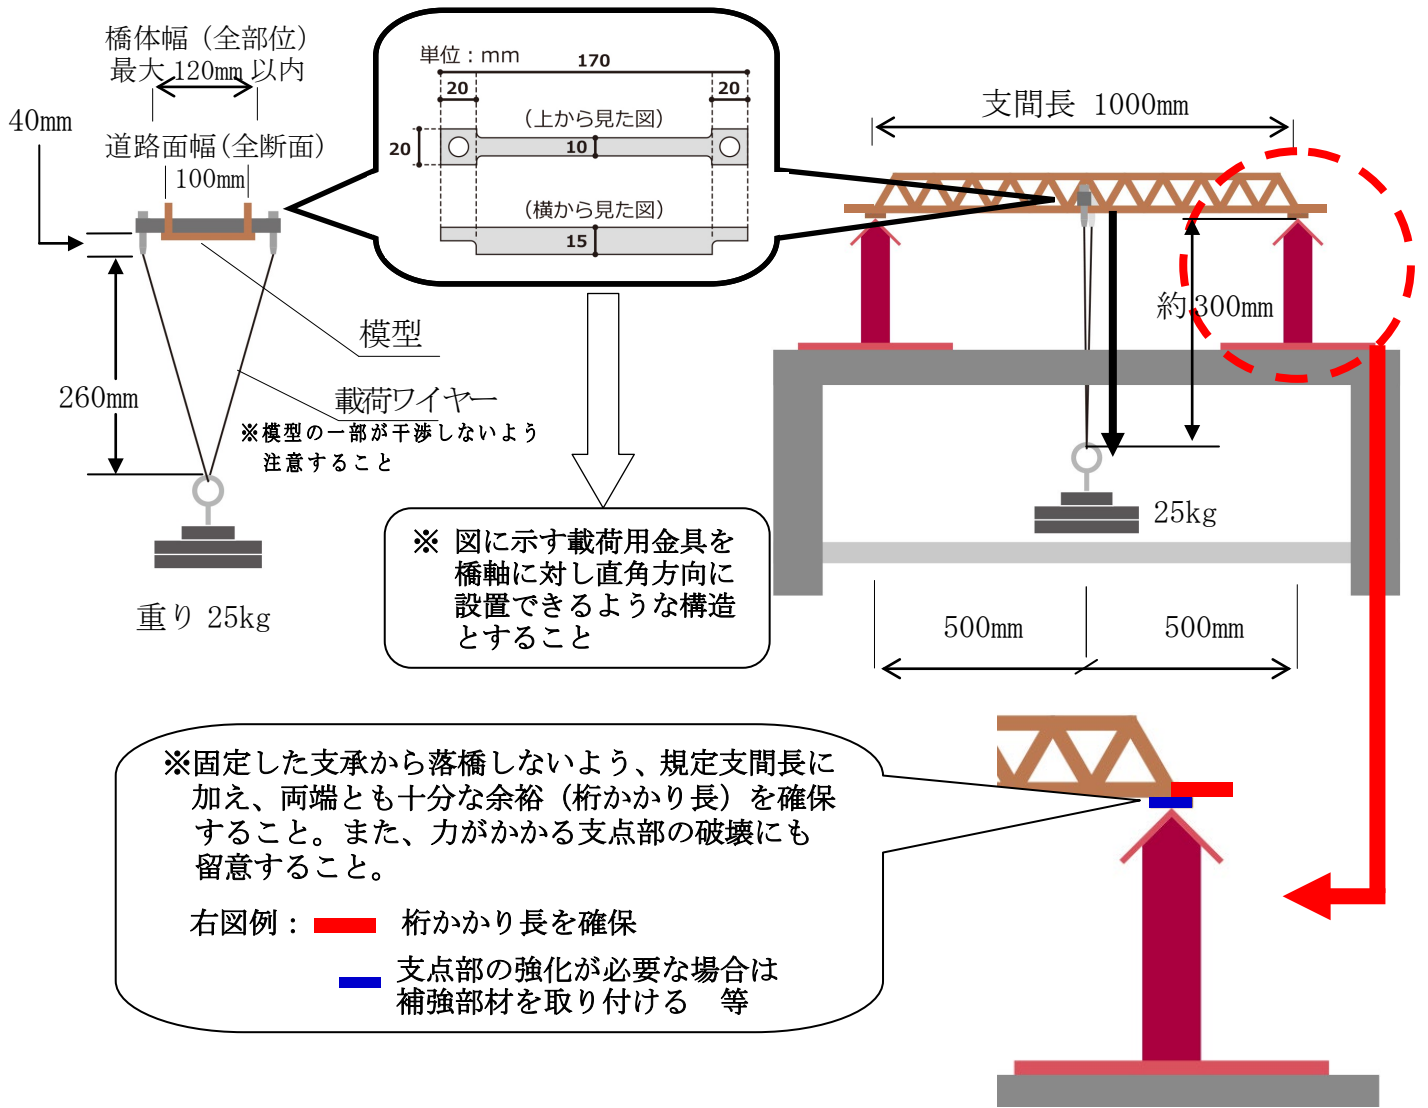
橋体幅（全部位）
最大 120mm 以内

40mm

道路面幅（全断面）
100mm

単位：mm
170
20
20
20
（上から見た図）
10
（横から見た図）
15

支間長 1000mm

約 300mm

模型

260mm

載荷ワイヤー
※模型の一部が干渉しないよう注意すること

重り 25kg

※ 図に示す載荷用金具を橋軸に対し直角方向に設置できるような構造とすること

25kg

500mm
500mm

※固定した支承から落橋しないよう、規定支間長に加え、両端とも十分な余裕（桁かかり長）を確保すること。また、力がかかる支点部の破壊にも留意すること。

右図例： 桁かかり長を確保

支点部の強化が必要な場合は補強部材を取り付ける 等